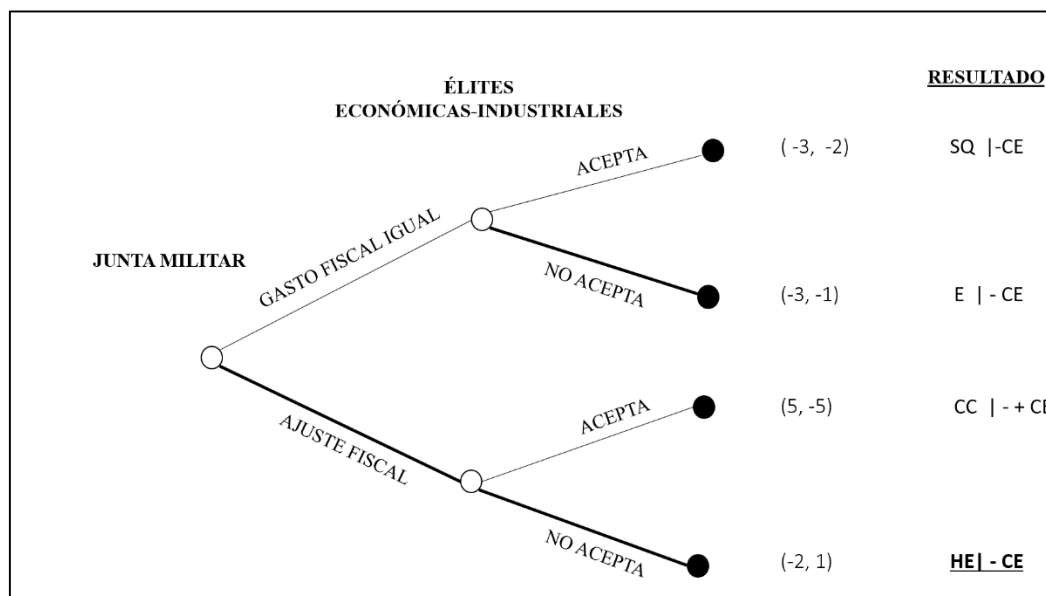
ÉLITES
ECONÓMICAS-INDUSTRIALES

RESULTADO

JUNTA MILITAR

GASTO FISCAL IGUAL

ACEPTA

( -3, -2)

SQ |-CE

NO ACEPTA

(-3, -1)

E | - CE

AJUSTE FISCAL

ACEPTA

(5, -5)

CC | - + C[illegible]

NO ACEPTA

(-2, 1)

HE| - CE